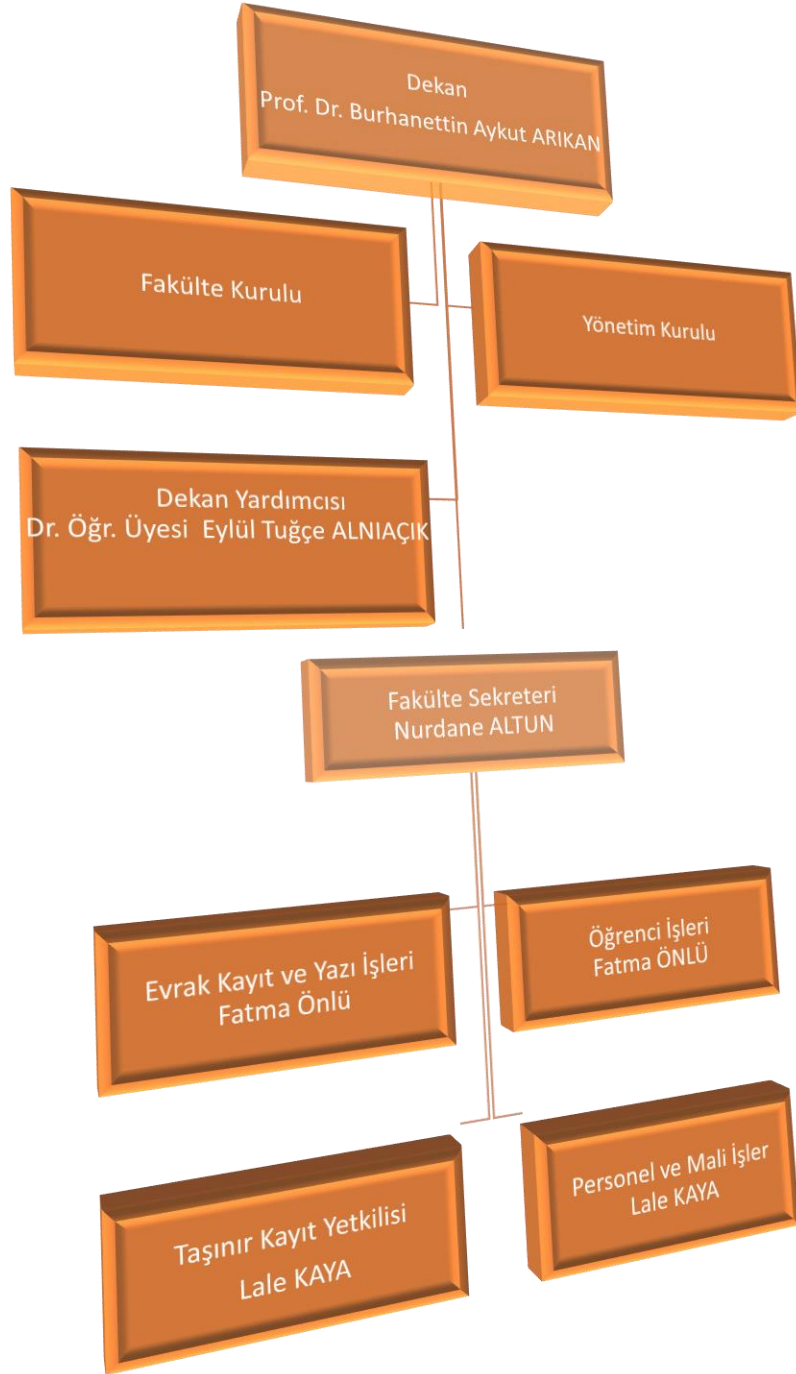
Dekan
Prof. Dr. Burhanettin Aykut ARIKAN

Fakülte Kurulu

Yönetim Kurulu

Dekan Yardımcısı
Dr. Öğr. Üyesi Eylül Tuğçe ALNIAÇIK

Fakülte Sekreteri
Nurdane ALTUN

Evrak Kayıt ve Yazı İşleri
Fatma Önlü

Öğrenci İşleri
Fatma ÖNLÜ

Taşınır Kayıt Yetkilisi
Lale KAYA

Personel ve Mali İşler
Lale KAYA